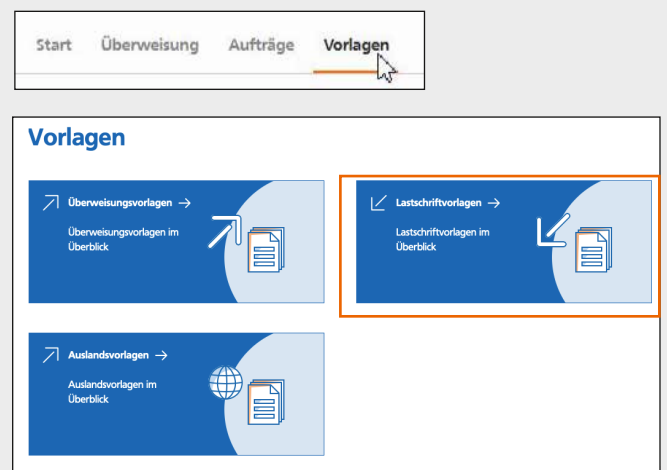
Start Überweisung Aufträge Vorlagen

Vorlagen

Überweisungsvorlagen →

Überweisungsvorlagen im Überblick

Lastschriftvorlagen →

Lastschriftvorlagen im Überblick

Auslandsvorlagen →

Auslandsvorlagen im Überblick